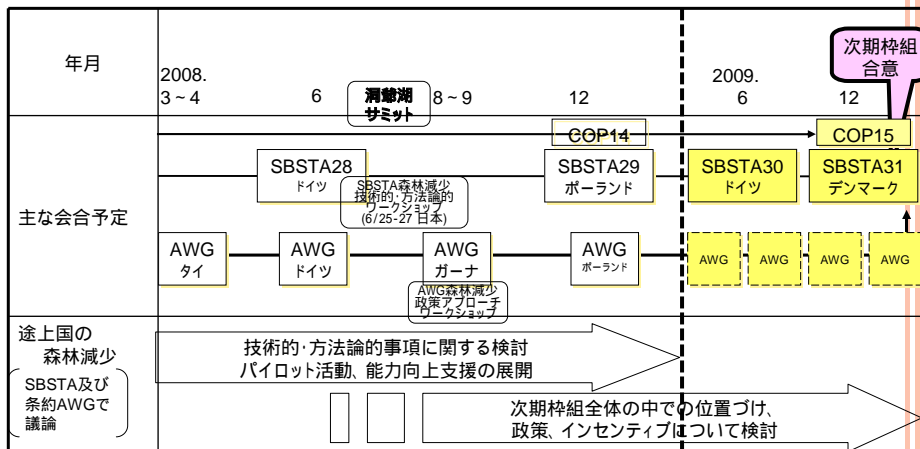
| 年月 | 2008. 3～4 | 6 | 洞爺湖サミット | 8～9 | 12 | 2009. 6 | 12 | 次期枠組合意 |
|---|---|---|---|---|---|---|---|---|

主な会合予定

COP14

COP15

SBSTA28 ドイツ

SBSTA森林減少 技術的･方法論的 ワークショップ (6/25-27 日本)

SBSTA29 ポーランド

SBSTA30 ドイツ

SBSTA31 デンマーク

AWG タイ

AWG ドイツ

AWG ガーナ

AWG森林減少 政策アプローチ ワークショップ

AWG ポーランド

AWG

AWG

AWG

AWG

途上国の 森林減少

SBSTA及び 条約AWGで 議論

技術的･方法論的事項に関する検討 パイロット活動、能力向上支援の展開

次期枠組全体の中での位置づけ、 政策、インセンティブについて検討